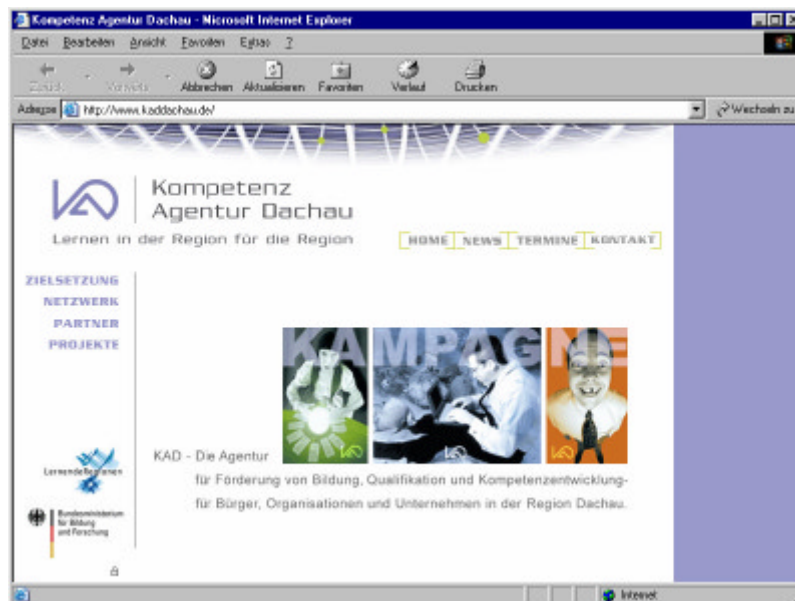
Kompetenz Agentur Dachau - Microsoft Internet Explorer

Datei Bearbeiten Ansicht Favoriten Extras ?

Zurück Vorwärts Abbrechen Aktualisieren Favoriten Verlauf Drucken

Adresse http://www.kaddachau.de/

Wechseln zu

Kompetenz Agentur Dachau

Lernen in der Region für die Region

HOME NEWS TERMINE KONTAKT

ZIELSETZUNG
NETZWERK
PARTNER
PROJEKTE

KAMPAGNE

KAD - Die Agentur
für Förderung von Bildung, Qualifikation und Kompetenzentwicklung-
für Bürger, Organisationen und Unternehmen in der Region Dachau.

Lernende Regionen

Bundesministerium für Bildung und Forschung

Internet